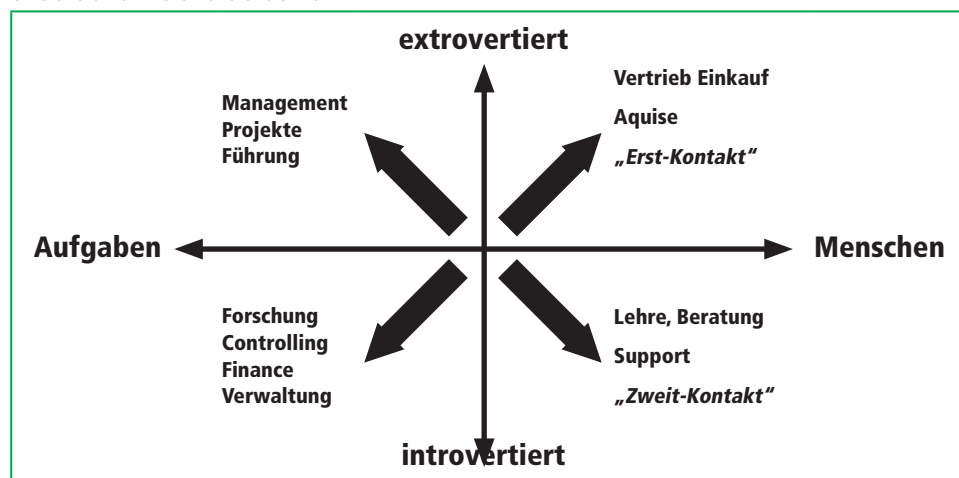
extrovertiert

Management
Projekte
Führung

Vertrieb Einkauf
Aquise
„Erst-Kontakt"

Aufgaben

Menschen

Forschung
Controlling
Finance
Verwaltung

Lehre, Beratung
Support
„Zweit-Kontakt"

introvertiert